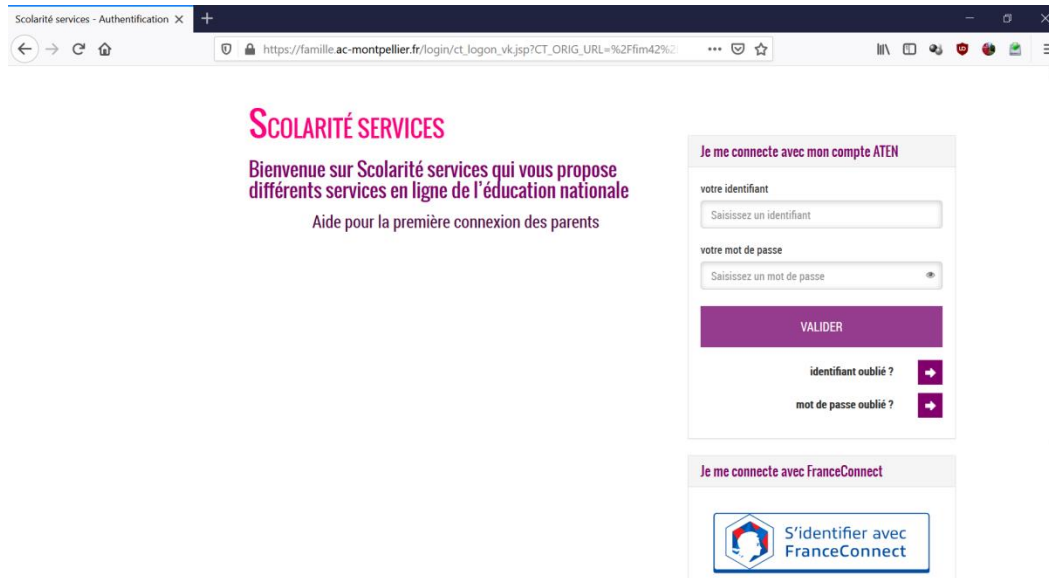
Scolarité services - Authentification ×

https://famille.ac-montpellier.fr/login/ct_logon_vk.jsp?CT_ORIG_URL=%2Ffim42%2

SCOLARITÉ SERVICES

Bienvenue sur Scolarité services qui vous propose différents services en ligne de l'éducation nationale

Aide pour la première connexion des parents

Je me connecte avec mon compte ATEN

votre identifiant

Saisissez un identifiant

votre mot de passe

Saisissez un mot de passe

VALIDER

identifiant oublié ?

mot de passe oublié ?

Je me connecte avec FranceConnect

S'identifier avec FranceConnect